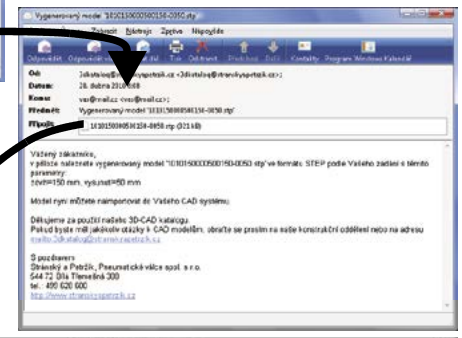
Vygenerovaný model '101015000500150-0050.stp'

Zobrazit Nástroje Zpráva Nápověda

Odpovědět Odpovědět všem Přeposlat Tisk Odstranit Předchozí Další Kontakty Program Windows Kalendář

Od: 3dkatalog@stransky-petrzik.cz <3dkatalog@stransky-petrzik.cz>;
Datum: 28. dubna 2010 8:08
Komu: vas@mail.cz <vas@mail.cz>;
Předmět: Vygenerovaný model '101015000500150-0050.stp'
Připojit: 101015000500150-0050.stp (21 kB)

Vážený zákazníku,
v příloze naleznete vygenerovaný model '101015000500150-0050.stp' ve formátu STEP podle Vašeho zadání s těmito parametry:
zdvih=150 mm, vysunutí=50 mm

Model nyní můžete naimportovat do Vašeho CAD systému.

Děkujeme za použití našeho 3D-CAD katalogu.
Pokud byste měli jakékoliv otázky k CAD modelům, obraťte se prosím na naše konstrukční oddělení nebo na adresu mailto:3dkatalog@stransky-petrzik.cz

S pozdravem
Stránský a Petržík, Pneumatické válce spol. s r.o.
544 72 Bílá Třemešná 300
tel.: 499 620 600
http://www.stransky-petrzik.cz